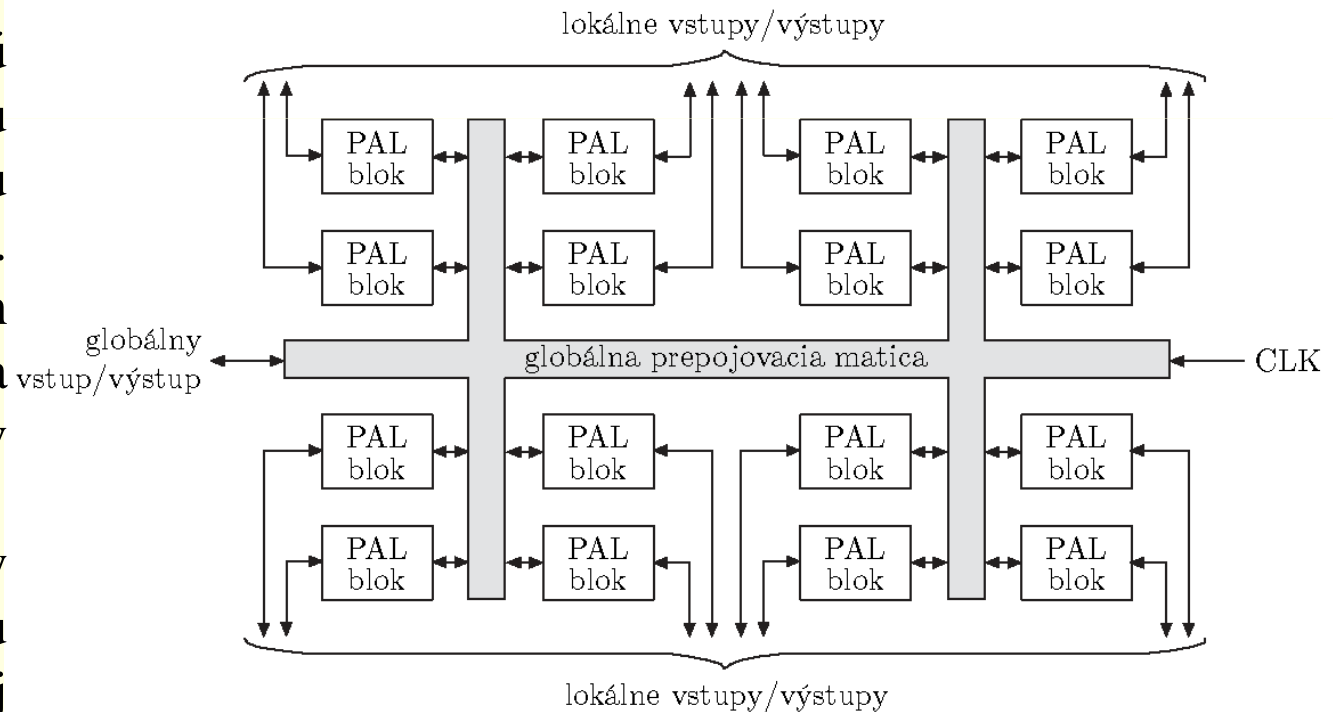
lokálne vstupy/výstupy

PAL blok

PAL blok

PAL blok

PAL blok

PAL blok

PAL blok

PAL blok

PAL blok

globálny vstup/výstup

globálna prepojovacia matica

CLK

PAL blok

PAL blok

PAL blok

PAL blok

PAL blok

PAL blok

PAL blok

PAL blok

lokálne vstupy/výstupy